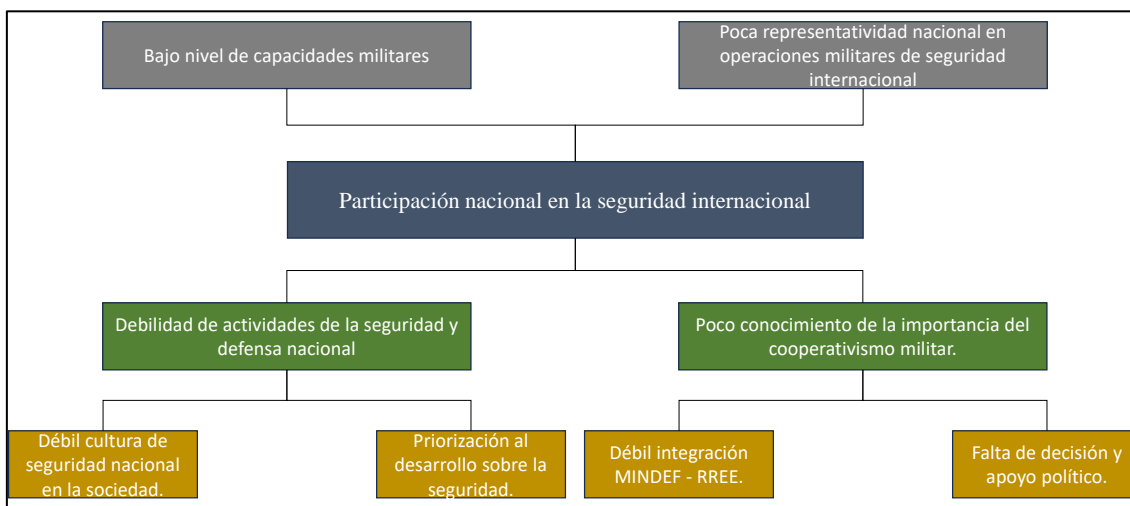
Bajo nivel de capacidades militares

Poca representatividad nacional en operaciones militares de seguridad internacional

Participación nacional en la seguridad internacional

Debilidad de actividades de la seguridad y defensa nacional

Poco conocimiento de la importancia del cooperativismo militar.

Débil cultura de seguridad nacional en la sociedad.

Priorización al desarrollo sobre la seguridad.

Débil integración MINDEF - RREE.

Falta de decisión y apoyo político.